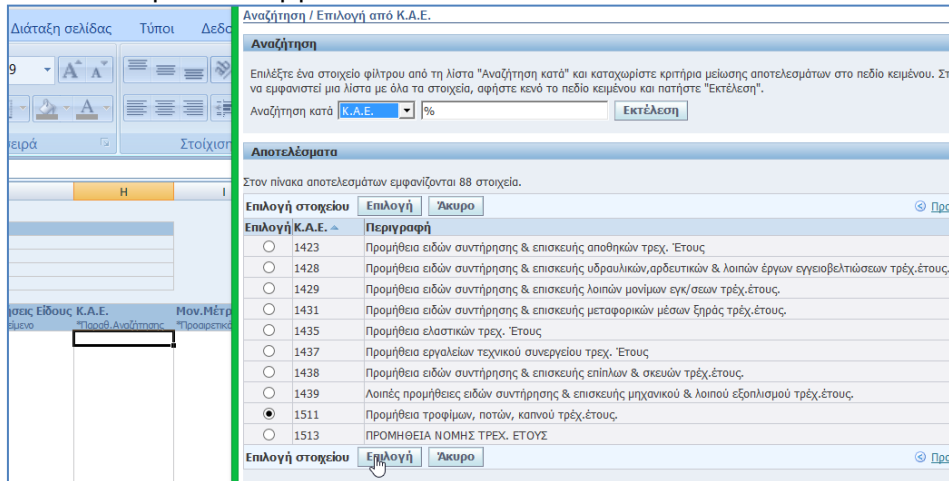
Διάταξη σελίδας Τύποι Δεδο

9

ειρά

Στοίχιση

H I

ησεις Είδους Κ.Α.Ε. Μον.Μέτρ

ιμενο *Προσθ. Αναζήτησης *Προαιρετικό

Αναζήτηση / Επιλογή από Κ.Α.Ε.

Αναζήτηση

Επιλέξτε ένα στοιχείο φίλτρου από τη λίστα "Αναζήτηση κατά" και καταχωρίστε κριτήρια μείωσης αποτελεσμάτων στο πεδίο κειμένου. Στ να εμφανιστεί μια λίστα με όλα τα στοιχεία, αφήστε κενό το πεδίο κειμένου και πατήστε "Εκτέλεση".

Αναζήτηση κατά Κ.Α.Ε. % Εκτέλεση

Αποτελέσματα

Στον πίνακα αποτελεσμάτων εμφανίζονται 88 στοιχεία.

Επιλογή στοιχείου Επιλογή Άκυρο Προ

| Επιλογή | Κ.Α.Ε. | Περιγραφή |
|---|---|---|
| ○ | 1423 | Προμήθεια ειδών συντήρησης & επισκευής αποθηκών τρεχ. Έτους |
| ○ | 1428 | Προμήθεια ειδών συντήρησης & επισκευής υδραυλικών,αρδευτικών & λοιπών έργων εγγειοβελτιώσεων τρέχ.έτους. |
| ○ | 1429 | Προμήθεια ειδών συντήρησης & επισκευής λοιπών μονίμων εγκ/σεων τρέχ.έτους. |
| ○ | 1431 | Προμήθεια ειδών συντήρησης & επισκευής μεταφορικών μέσων ξηράς τρέχ.έτους. |
| ○ | 1435 | Προμήθεια ελαστικών τρεχ. Έτους |
| ○ | 1437 | Προμήθεια εργαλείων τεχνικού συνεργείου τρεχ. Έτους |
| ○ | 1438 | Προμήθεια ειδών συντήρησης & επισκευής επίπλων & σκευών τρέχ.έτους. |
| ○ | 1439 | Λοιπές προμήθειες ειδών συντήρησης & επισκευής μηχανικού & λοιπού εξοπλισμού τρέχ.έτους. |
| ◉ | 1511 | Προμήθεια τροφίμων, ποτών, καπνού τρέχ.έτους. |
| ○ | 1513 | ΠΡΟΜΗΘΕΙΑ ΝΟΜΗΣ ΤΡΕΧ. ΕΤΟΥΣ |

Επιλογή στοιχείου Επιλογή Άκυρο Προ